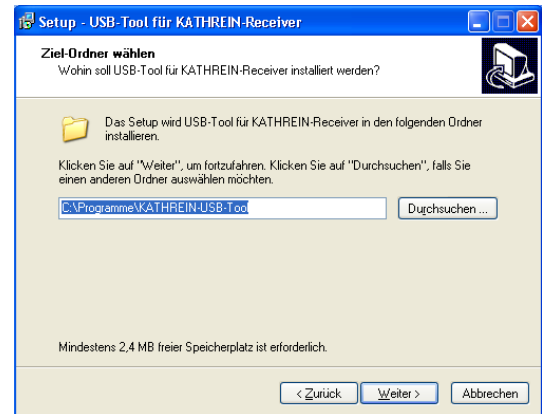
Setup - USB-Tool für KATHREIN-Receiver

Ziel-Ordner wählen
Wohin soll USB-Tool für KATHREIN-Receiver installiert werden?

Das Setup wird USB-Tool für KATHREIN-Receiver in den folgenden Ordner installieren.

Klicken Sie auf "Weiter", um fortzufahren. Klicken Sie auf "Durchsuchen", falls Sie einen anderen Ordner auswählen möchten.

C:\Programme\KATHREIN-USB-Tool

Durchsuchen ...

Mindestens 2,4 MB freier Speicherplatz ist erforderlich.

< Zurück

Weiter >

Abbrechen